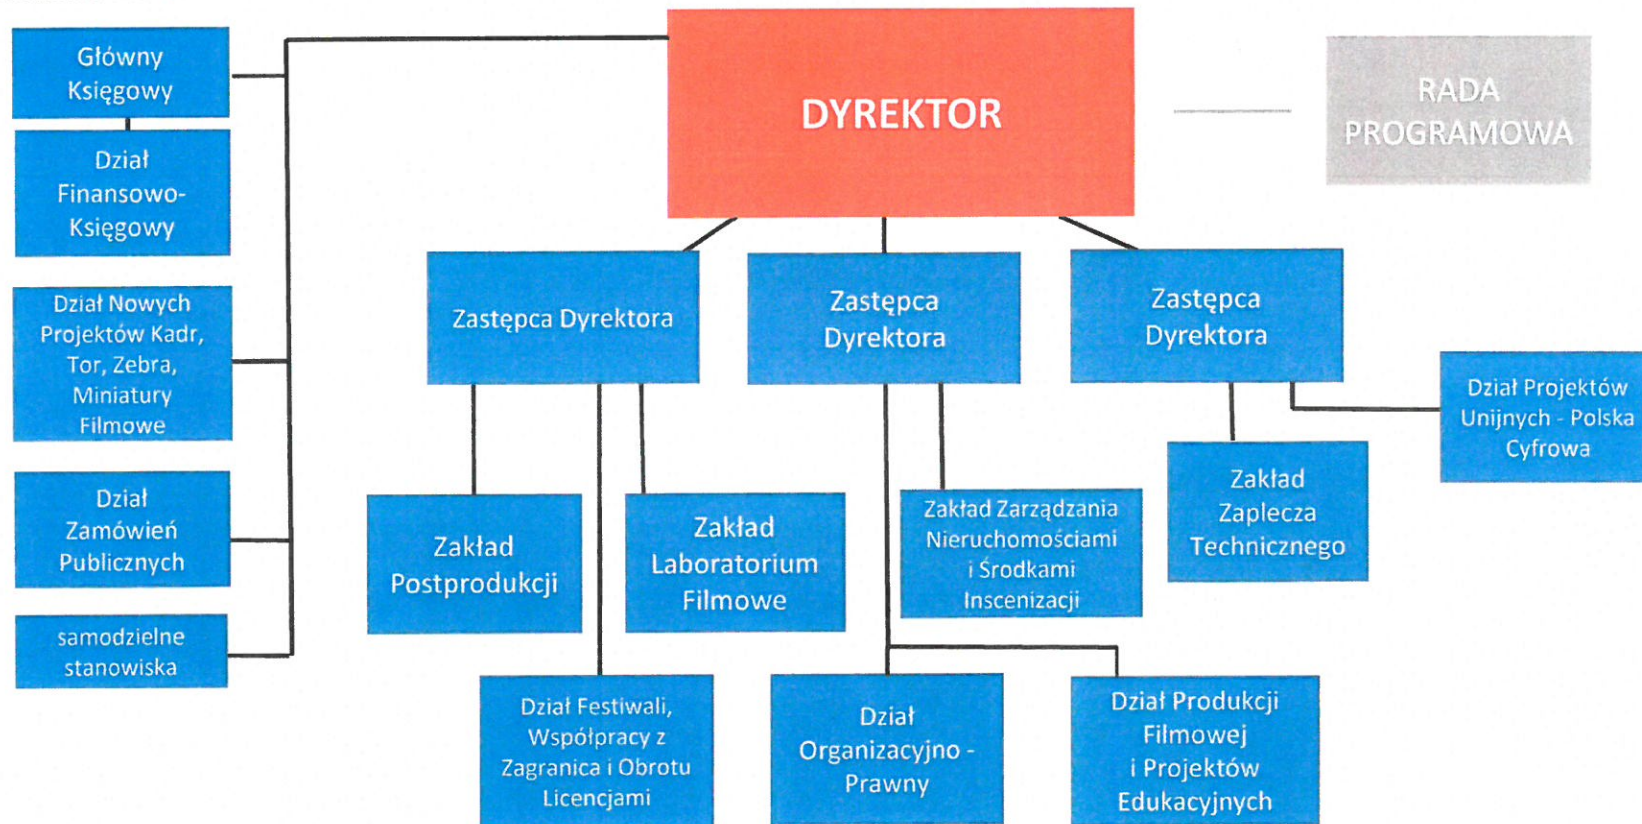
DYREKTOR

RADA PROGRAMOWA

Główny Księgowy

Dział Finansowo-Księgowy

Dział Nowych Projektów Kadr, Tor, Zebra, Miniatury Filmowe

Dział Zamówień Publicznych

samodzielne stanowiska

Zastępca Dyrektora

Zastępca Dyrektora

Zastępca Dyrektora

Dział Projektów Unijnych - Polska Cyfrowa

Zakład Postprodukcji

Zakład Laboratorium Filmowe

Zakład Zarządzania Nieruchomościami i Środkami Inscenizacji

Zakład Zaplecza Technicznego

Dział Festiwali, Współpracy z Zagranica i Obrotu Licencjami

Dział Organizacyjno - Prawny

Dział Produkcji Filmowej i Projektów Edukacyjnych